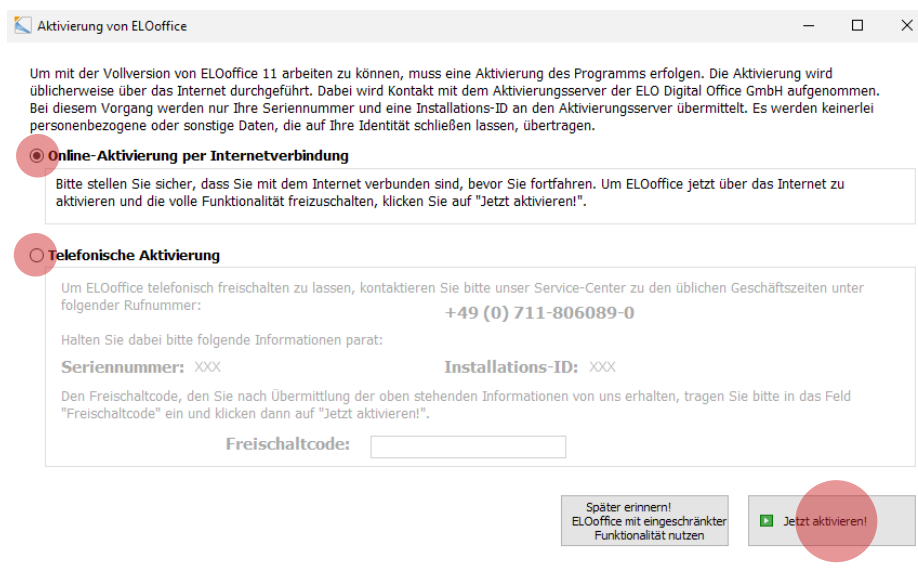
Aktivierung von ELOoffice

Um mit der Vollversion von ELOoffice 11 arbeiten zu können, muss eine Aktivierung des Programms erfolgen. Die Aktivierung wird üblicherweise über das Internet durchgeführt. Dabei wird Kontakt mit dem Aktivierungsserver der ELO Digital Office GmbH aufgenommen. Bei diesem Vorgang werden nur Ihre Seriennummer und eine Installations-ID an den Aktivierungsserver übermittelt. Es werden keinerlei personenbezogene oder sonstige Daten, die auf Ihre Identität schließen lassen, übertragen.

Online-Aktivierung per Internetverbindung

Bitte stellen Sie sicher, dass Sie mit dem Internet verbunden sind, bevor Sie fortfahren. Um ELOoffice jetzt über das Internet zu aktivieren und die volle Funktionalität freizuschalten, klicken Sie auf "Jetzt aktivieren!".

Telefonische Aktivierung

Um ELOoffice telefonisch freischalten zu lassen, kontaktieren Sie bitte unser Service-Center zu den üblichen Geschäftszeiten unter folgender Rufnummer:

+49 (0) 711-806089-0

Halten Sie dabei bitte folgende Informationen parat:

Seriennummer: XXX

Installations-ID: XXX

Den Freischaltcode, den Sie nach Übermittlung der oben stehenden Informationen von uns erhalten, tragen Sie bitte in das Feld "Freischaltcode" ein und klicken dann auf "Jetzt aktivieren!".

Freischaltcode:

Später erinnern! ELOoffice mit eingeschränkter Funktionalität nutzen

Jetzt aktivieren!